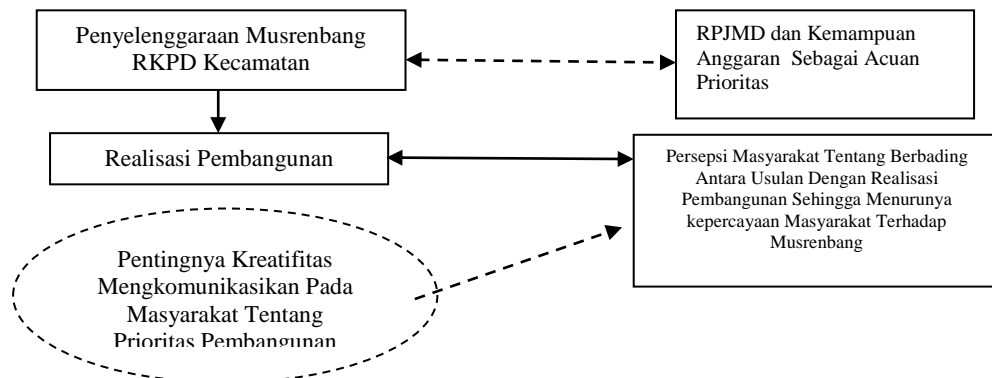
Penyelenggaraan Musrenbang RKPD Kecamatan

RPJMD dan Kemampuan Anggaran Sebagai Acuan Prioritas

Realisasi Pembangunan

Persepsi Masyarakat Tentang Berbading Antara Usulan Dengan Realisasi Pembangunan Sehingga Menurunya kepercayaan Masyarakat Terhadap Musrenbang

Pentingnya Kreatifitas Mengkomunikasikan Pada Masyarakat Tentang Prioritas Pembangunan